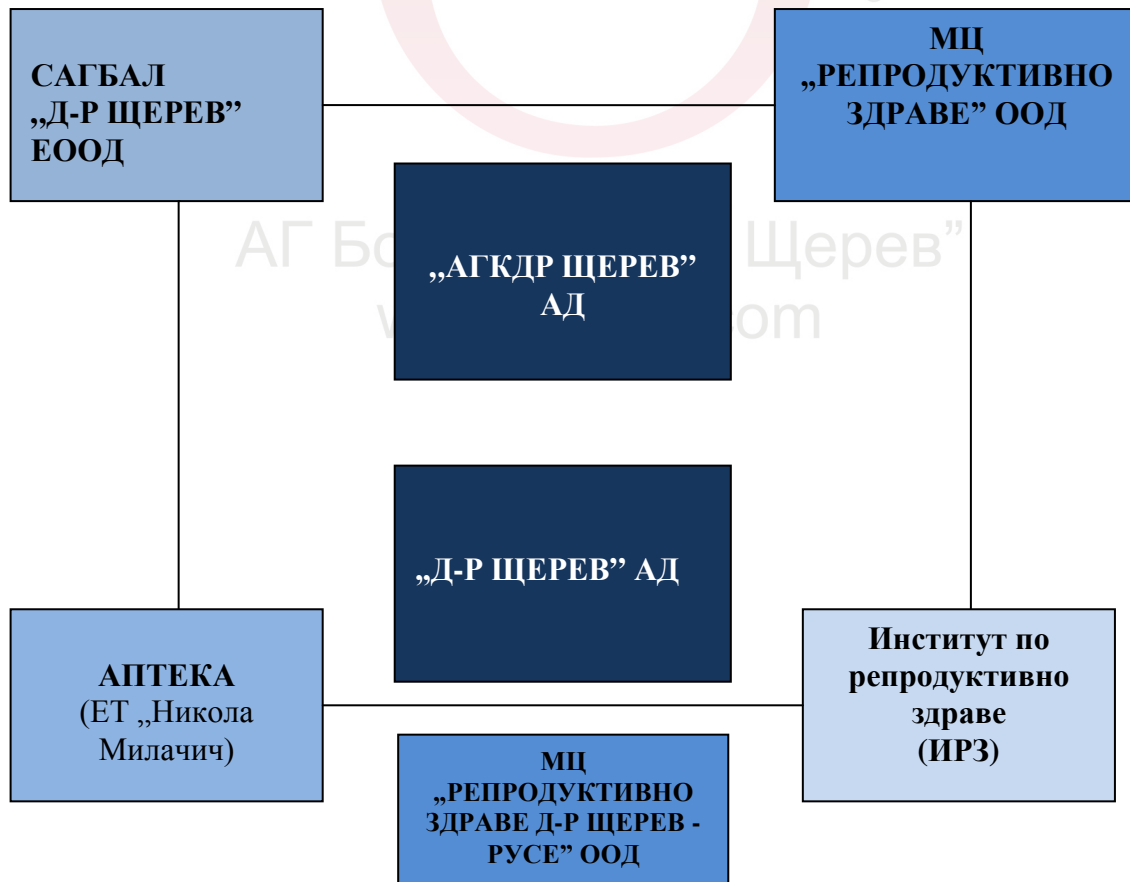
САГБАЛ „Д-Р ЩЕРЕВ" ЕООД

МЦ „РЕПРОДУКТИВНО ЗДРАВЕ" ООД

АГ Бо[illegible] Щерев"

„АГКДР ЩЕРЕВ" АД

w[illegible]om

„Д-Р ЩЕРЕВ" АД

АПТЕКА (ЕТ „Никола Милачич)

Институт по репродуктивно здраве (ИРЗ)

МЦ „РЕПРОДУКТИВНО ЗДРАВЕ Д-Р ЩЕРЕВ - РУСЕ" ООД